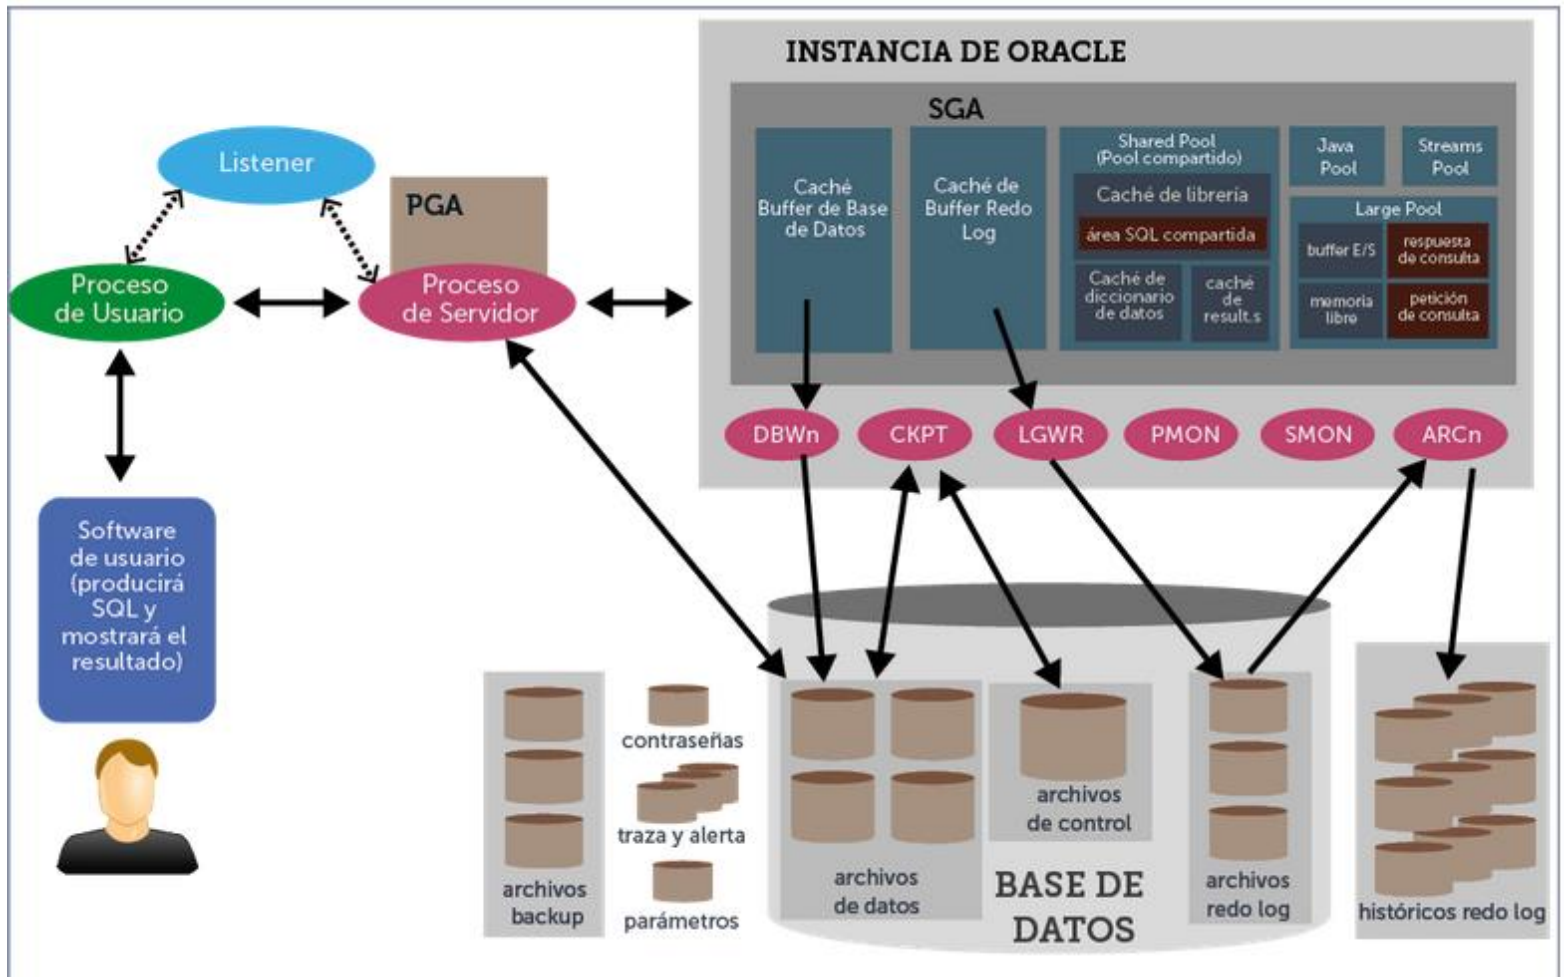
INSTANCIA DE ORACLE

SGA

Caché Buffer de Base de Datos

Caché de Buffer Redo Log

Shared Pool (Pool compartido)

Caché de librería

área SQL compartida

Caché de diccionario de datos

caché de result.s

Java Pool

Streams Pool

Large Pool

buffer E/S

respuesta de consulta

memoria libre

petición de consulta

Listener

PGA

Proceso de Usuario

Proceso de Servidor

DBWn

CKPT

LGWR

PMON

SMON

ARCn

Software de usuario (producirá SQL y mostrará el resultado)

archivos backup

contraseñas

traza y alerta

parámetros

archivos de datos

archivos de control

BASE DE DATOS

archivos redo log

históricos redo log